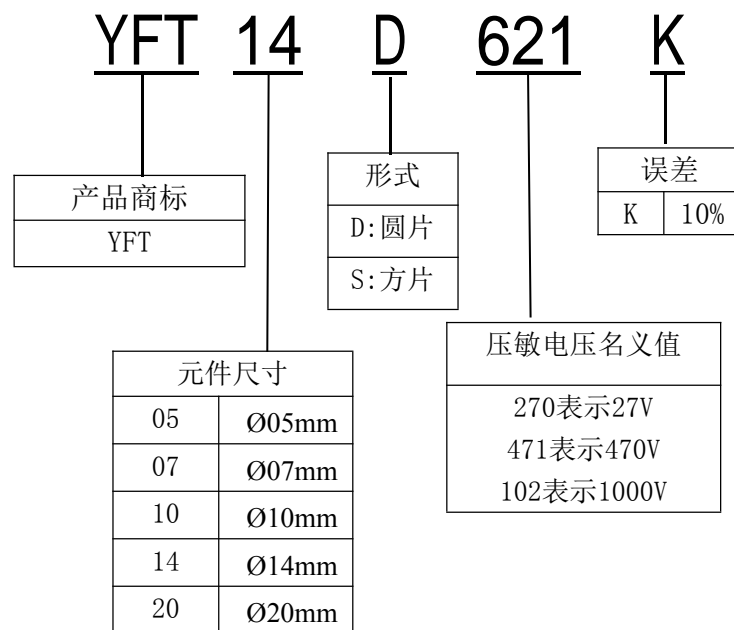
YFT 14 D 621 K

产品商标
YFT

形式
D:圆片
S:方片

误差

| K | 10% |
|---|---|

元件尺寸

| 05 | Ø05mm |
|---|---|
| 07 | Ø07mm |
| 10 | Ø10mm |
| 14 | Ø14mm |
| 20 | Ø20mm |

压敏电压名义值
270表示27V
471表示470V
102表示1000V